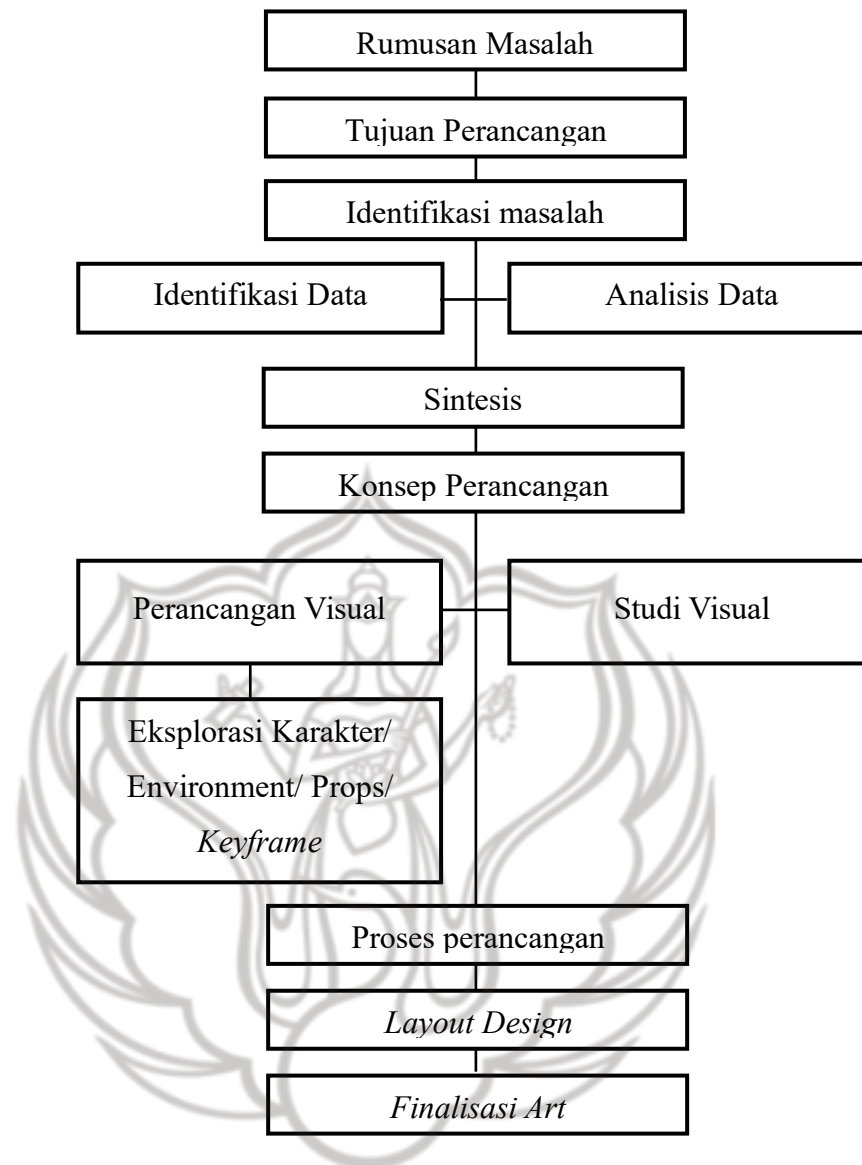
Rumusan Masalah

Tujuan Perancangan

Identifikasi masalah

Identifikasi Data

Analisis Data

Sintesis

Konsep Perancangan

Perancangan Visual

Studi Visual

Eksplorasi Karakter/ Environment/ Props/ *Keyframe*

Proses perancangan

*Layout Design*

*Finalisasi Art*